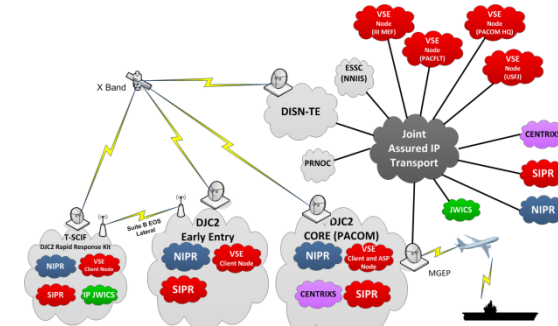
VSE Node (III MEF)

VSE Node (PACOM HQ)

VSE Node (PACFLT)

VSE Node (USFJ)

ESSC (NNIIS)

X Band

DISN-TE

Joint Assured IP Transport

CENTRIXS

SIPR

NIPR

PRNOC

JWICS

T-SCIF
DJC2 Rapid Response Kit

Suite B EOS Lateral

DJC2 Early Entry

DJC2 CORE (PACOM)

NIPR

VSE Client Node

SIPR

IP JWICS

NIPR

VSE Client Node

SIPR

NIPR

VSE Client and ASP Node

CENTRIXS

SIPR

MGEP